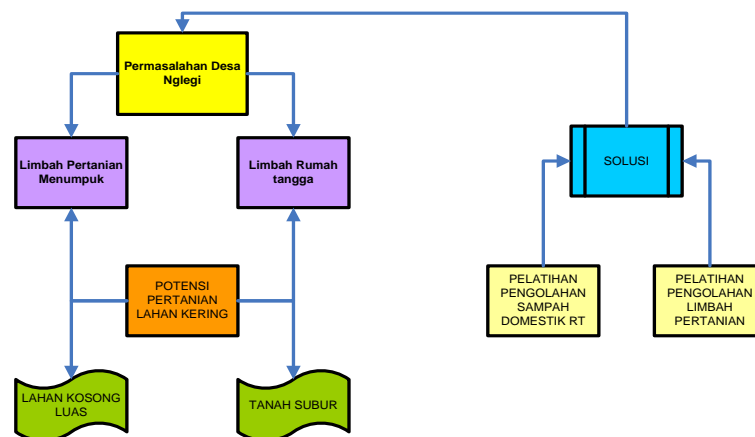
Permasalahan Desa Nglegi

Limbah Pertanian Menumpuk

Limbah Rumah tangga

POTENSI PERTANIAN LAHAN KERING

LAHAN KOSONG LUAS

TANAH SUBUR

SOLUSI

PELATIHAN PENGOLAHAN SAMPAH DOMESTIK RT

PELATIHAN PENGOLAHAN LIMBAH PERTANIAN